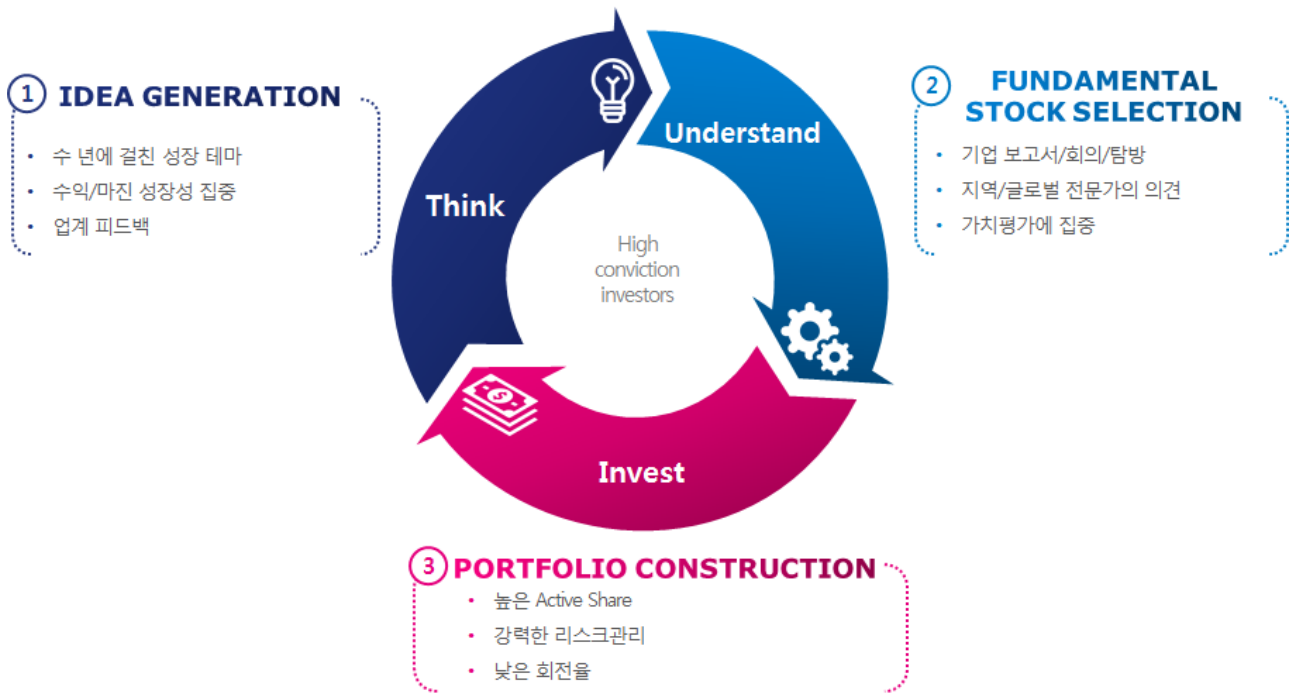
1 IDEA GENERATION

• 수 년에 걸친 성장 테마
• 수익/마진 성장성 집중
• 업계 피드백

Think

Understand

High conviction investors

Invest

2 FUNDAMENTAL STOCK SELECTION

• 기업 보고서/회의/탐방
• 지역/글로벌 전문가의 의견
• 가치평가에 집중

3 PORTFOLIO CONSTRUCTION

• 높은 Active Share
• 강력한 리스크관리
• 낮은 회전율